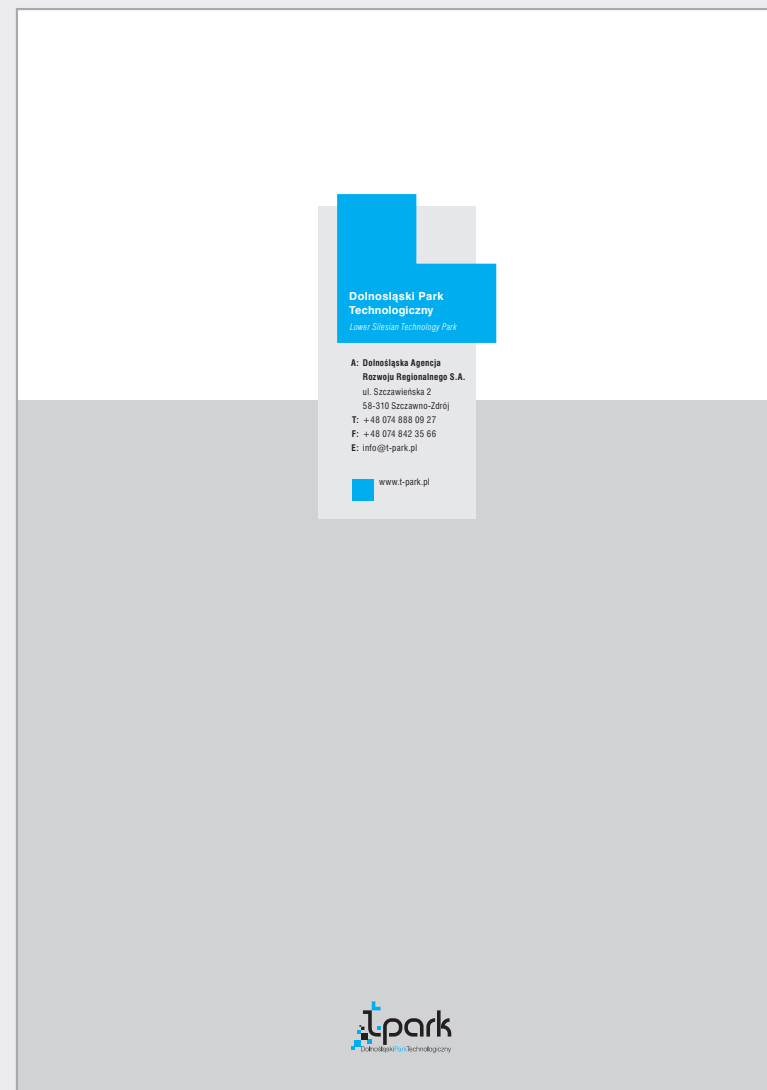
Dolnosląski Park Technologiczny
Lower Silesian Technology Park

A: Dolnośląska Agencja Rozwoju Regionalnego S.A.
ul. Szczawieńska 2
58-310 Szczawno-Zdrój
T: +48 074 888 09 27
F: +48 074 842 35 66
E: info@t-park.pl

www.t-park.pl

t-park
DolnośląskiParkTechnologiczny